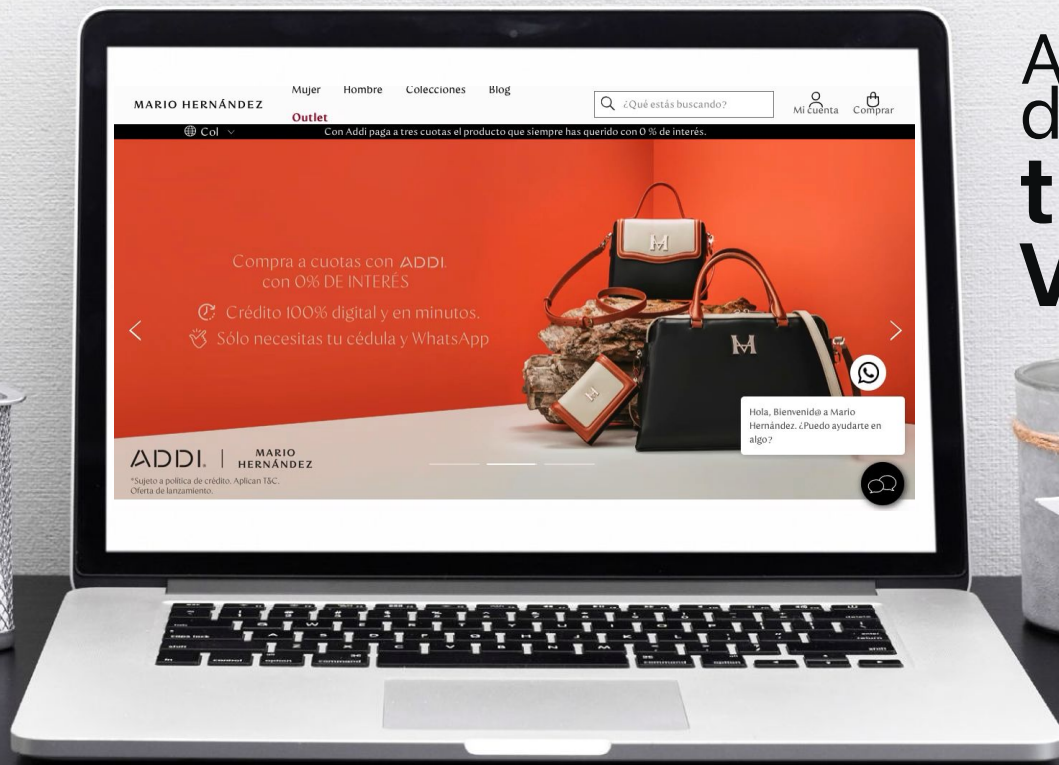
MARIO HERNÁNDEZ

Mujer Hombre Colecciones Blog
Outlet

¿Qué estás buscando?

Mi Cuenta Comprar

Col

Con Addi paga a tres cuotas el producto que siempre has querido con 0 % de interés.

Compra a cuotas con ADDI con 0% DE INTERÉS

Crédito 100% digital y en minutos.

Sólo necesitas tu cédula y WhatsApp

ADDI | MARIO HERNÁNDEZ

*Sujeto a política de crédito. Aplican T&C. Oferta de lanzamiento.

Hola, Bienvenid@ a Mario Hernández. ¿Puedo ayudarte en algo?

A
d
t
V